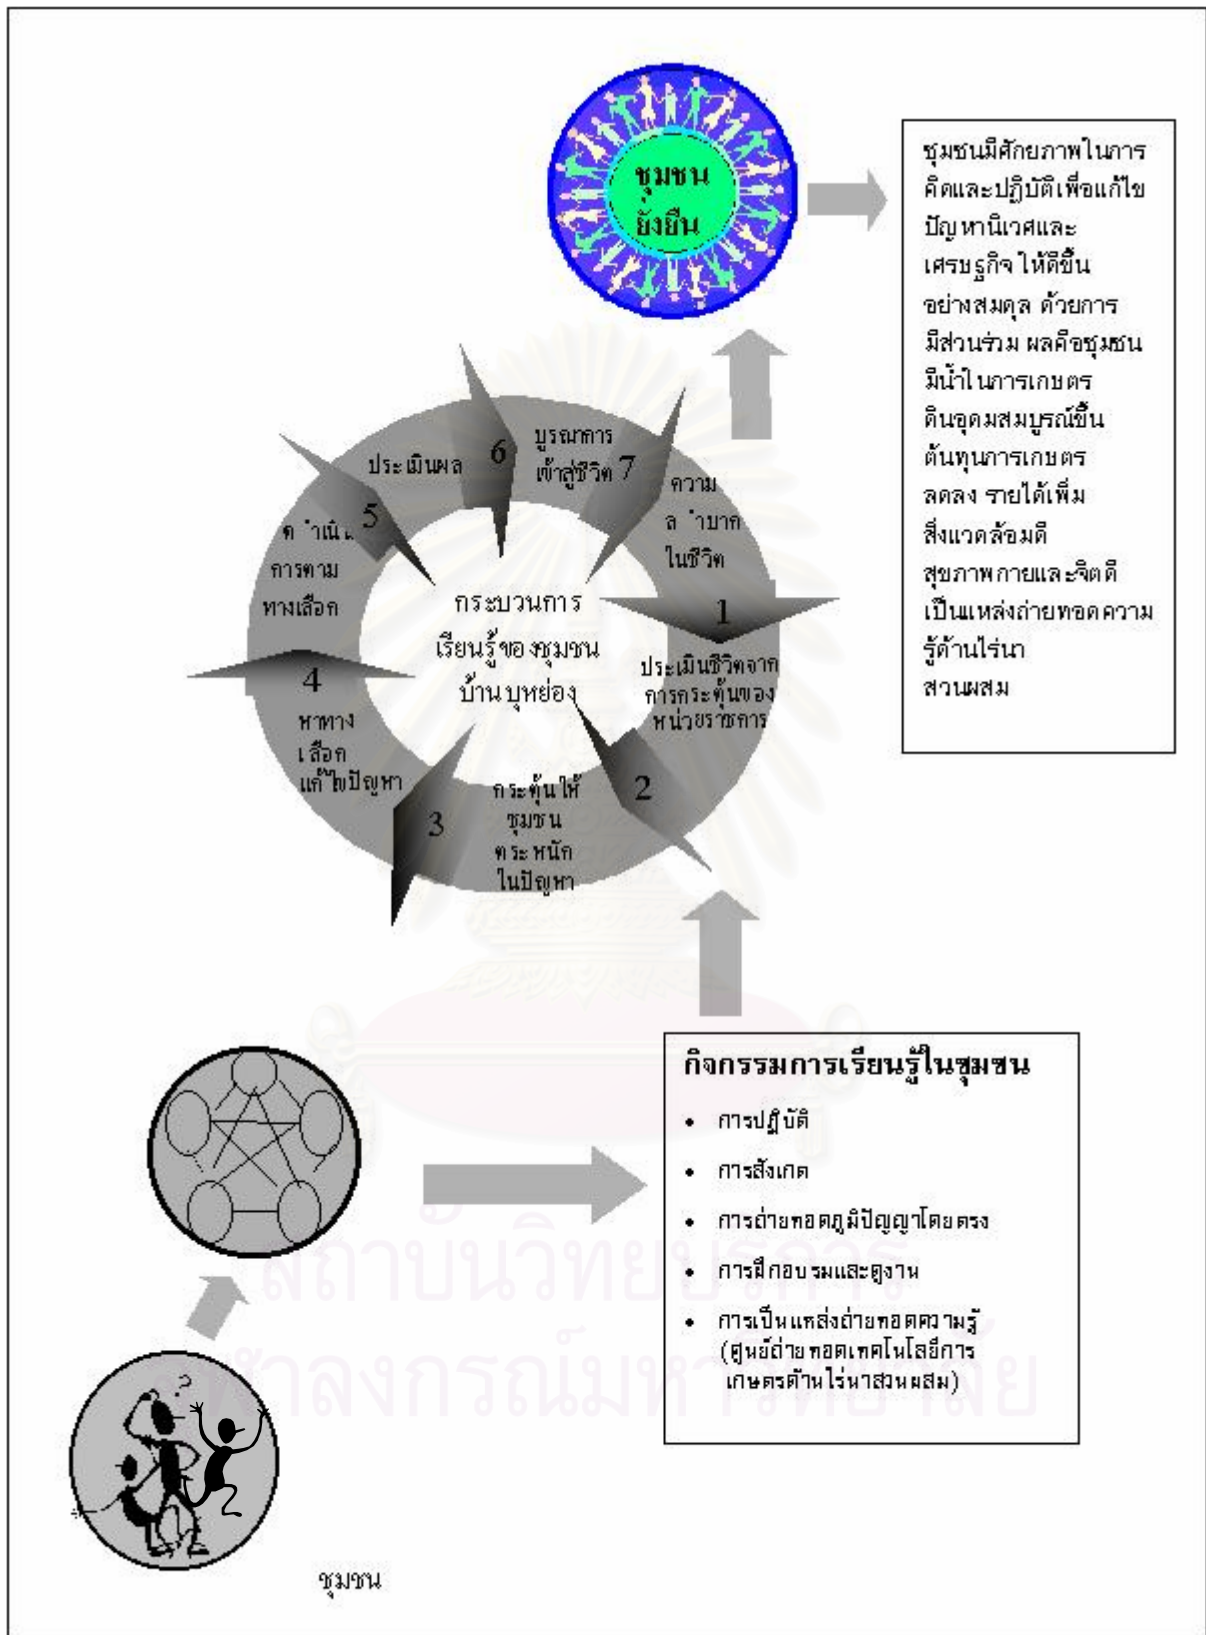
ชุมชน ยั่งยืน

ชุมชนมีศักยภาพในการคิดและปฏิบัติเพื่อแก้ไขปัญหานิเวศและเศรษฐกิจให้ดีขึ้นอย่างสมดุล ด้วยการมีส่วนร่วม ผลคือชุมชนมีน้ำในการเกษตร ดินอุดมสมบูรณ์ขึ้น ต้นทุนการเกษตรลดลง รายได้เพิ่ม สิ่งแวดล้อมดี สุขภาพกายและจิตดี เป็นแหล่งถ่ายทอดความรู้ด้านไร่นาสวนผสม

6 บูรณาการเข้าสู่ชีวิต

7 ความลำบากในชีวิต

5 ประเมินผล

ดำเนินการตามทางเลือก

กระบวนการเรียนรู้ของชุมชนบ้านบุหย่อง

1 ประเมินชีวิตจากการกระตุ้นของหน่วยราชการ

4 หาทางเลือกแก้ไขปัญหา

2 กระตุ้นให้ชุมชนตระหนักในปัญหา

3

กิจกรรมการเรียนรู้ในชุมชน
• การปฏิบัติ
• การสังเกต
• การถ่ายทอดภูมิปัญญาโดยตรง
• การฝึกอบรมและดูงาน
• การเป็นแหล่งถ่ายทอดความรู้ (ศูนย์ถ่ายทอดเทคโนโลยีการเกษตรด้านไร่นาสวนผสม)

สถาบันวิทยบริการ
จุฬาลงกรณ์มหาวิทยาลัย

ชุมชน